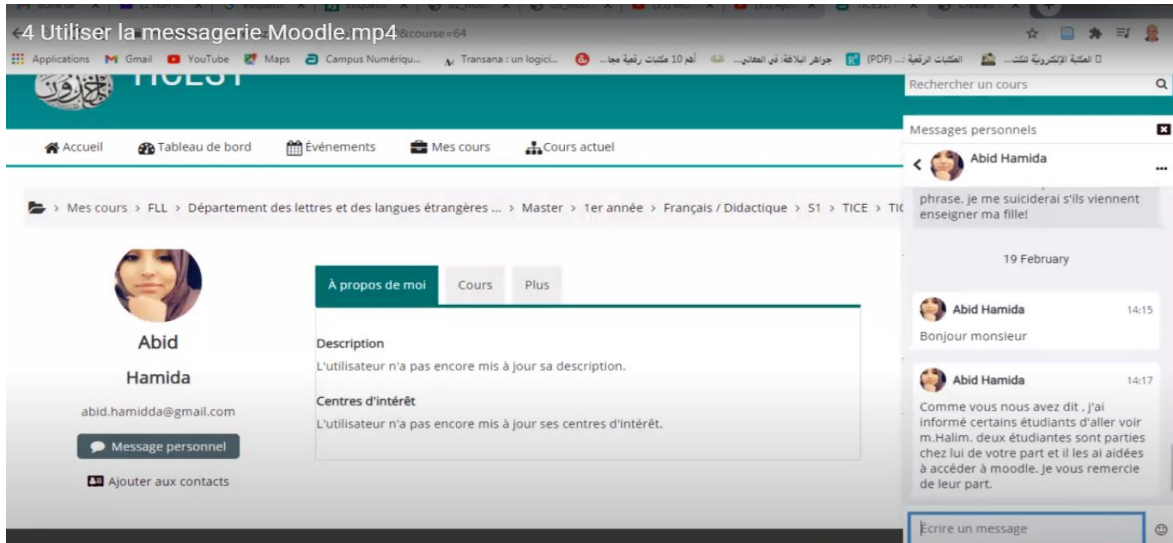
4 Utiliser la messagerie Moodle.mp4

&course=64

Applications Gmail YouTube Maps Campus Numériqu... Transana : un logici... أهم 10 مكتبات رقمية مجا... جواهر البلاغة في المعاني... (PDF) المكتبات الرقمية ... المكتبة الإلكترونية للكت...

TICE S1

Rechercher un cours

Accueil Tableau de bord Événements Mes cours Cours actuel

> Mes cours > FLL > Département des lettres et des langues étrangères ... > Master > 1er année > Français / Didactique > S1 > TICE > TIC

Abid

Hamida

abid.hamidda@gmail.com

Message personnel

Ajouter aux contacts

À propos de moi Cours Plus

Description

L'utilisateur n'a pas encore mis à jour sa description.

Centres d'intérêt

L'utilisateur n'a pas encore mis à jour ses centres d'intérêt.

Messages personnels

Abid Hamida

phrase. je me suiciderai s'ils viennent enseigner ma fille!

19 February

Abid Hamida 14:15

Bonjour monsieur

Abid Hamida 14:17

Comme vous nous avez dit , j'ai informé certains étudiants d'aller voir m.Halim. deux étudiantes sont parties chez lui de votre part et il les ai aidées à accéder à moodle. Je vous remercie de leur part.

Écrire un message